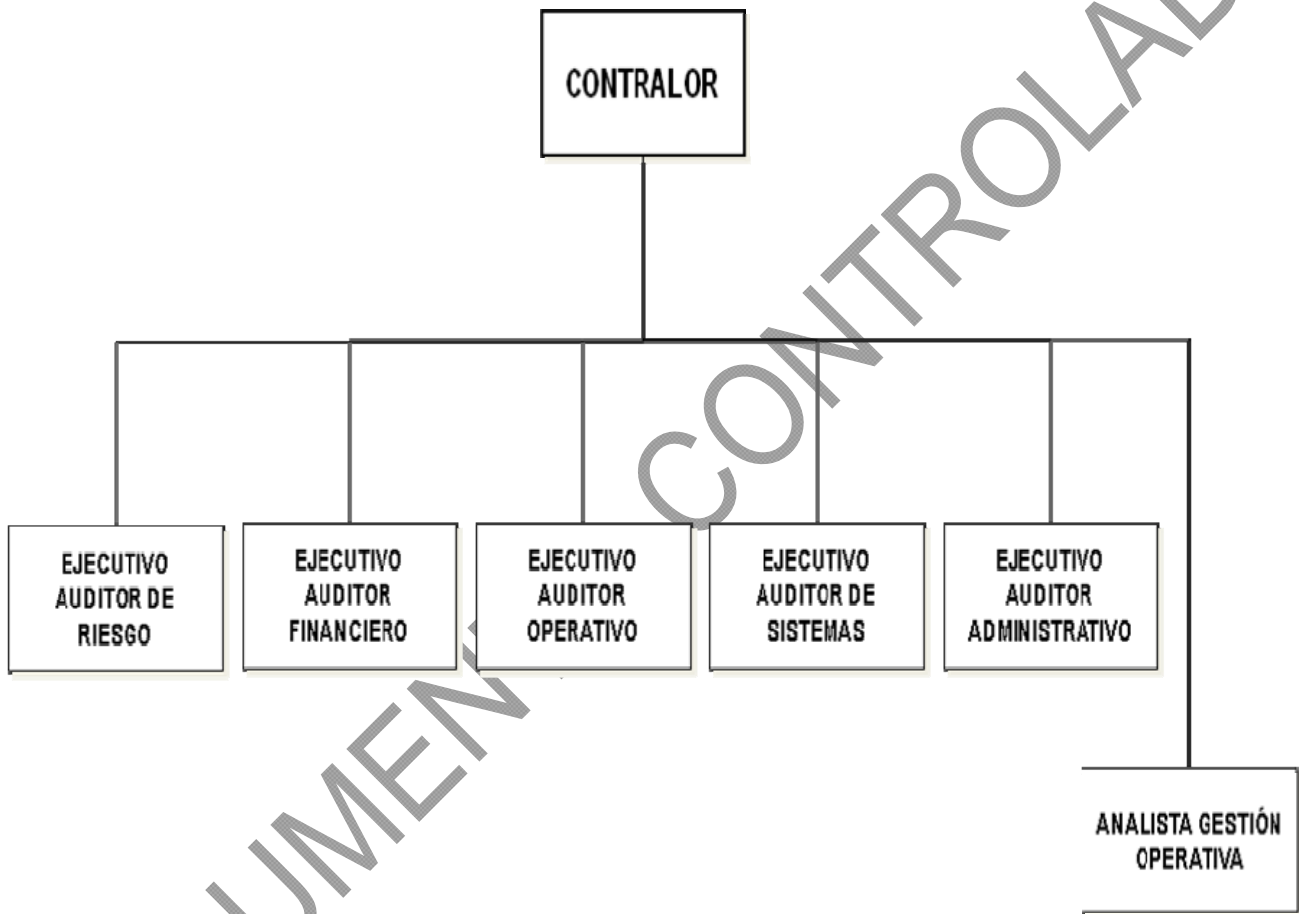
CONTRALOR

EJECUTIVO AUDITOR DE RIESGO

EJECUTIVO AUDITOR FINANCIERO

EJECUTIVO AUDITOR OPERATIVO

EJECUTIVO AUDITOR DE SISTEMAS

EJECUTIVO AUDITOR ADMINISTRATIVO

ANALISTA GESTIÓN OPERATIVA

UMENT CONTROLAD